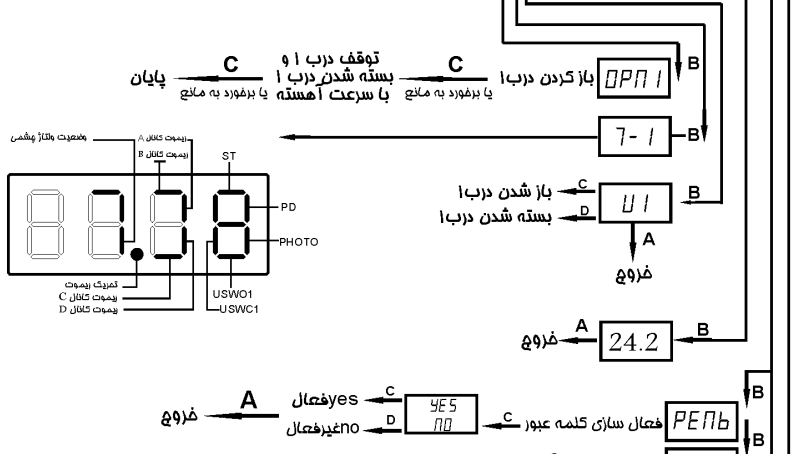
B
باز کردن درب۱ OPN 1
C
یا برخورد به مانع
توقف درب ۱ و
بسته شدن درب ۱
با سرعت آهسته
یا برخورد به مانع
C
پایان

7- 1
B

وضعیت ولتاژ چشمی
ریموت کانال A
ریموت کانال B
ST
PD
PHOTO
USWO1
USWC1
تمرین ریموت
ریموت کانال C
ریموت کانال D

U 1
B
C
باز شدن درب۱
D
بسته شدن درب۱
A
خروج

24.2
B
A
خروج

PENb
B
فعال سازی کلمه عبور
C
YES
NO
C
yesفعال
D
noغیرفعال
A
خروج
B